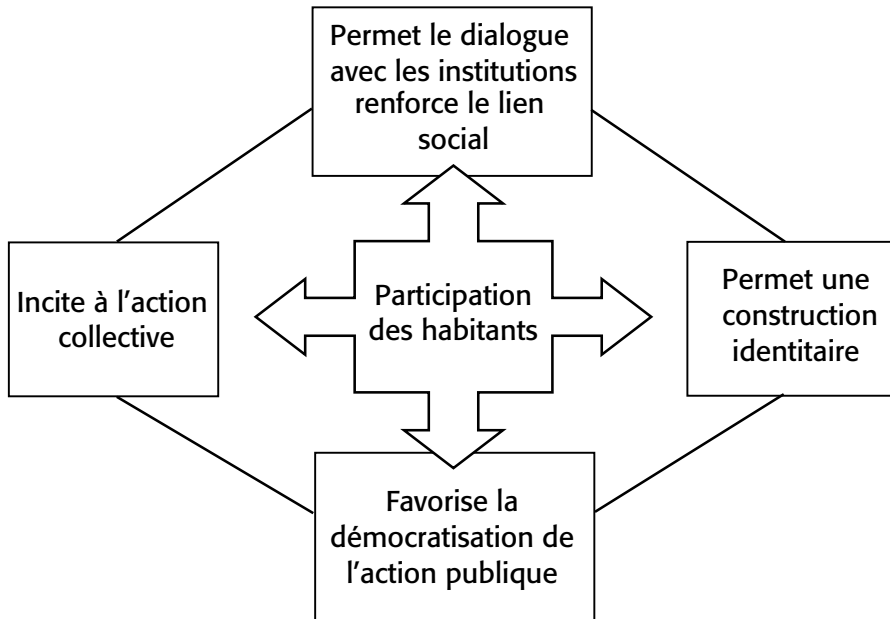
Permet le dialogue avec les institutions renforce le lien social

Incite à l'action collective

Participation des habitants

Permet une construction identitaire

Favorise la démocratisation de l'action publique